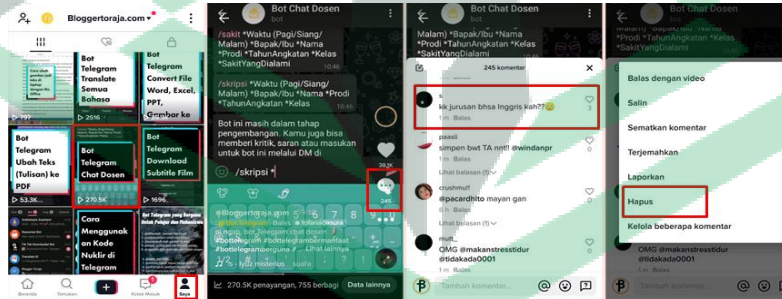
Bloggertoraja.com

Bot Telegram Translate Semua Bahasa

Bot Telegram Convert File Word, Excel, PPT, Gambar ke

Bot Telegram Ubah Teks (Tulisan) ke PDF

Bot Telegram Chat Dosen

Bot Telegram Download Subtitle Film

Cara Membuat Kode Nuklir di Telegram

2516

53.3K

270.5K

1696

Beranda Temukan Kotak Masuk Saya

Bot Chat Dosen

/sakit *Waktu (Pagi/Siang/Malam) *Bapak/Ibu *Nama *Prodi *TahunAngkatan *Kelas *SakitYangDialami

/skripsi *Waktu (Pagi/Siang/Malam) *Bapak/Ibu *Nama *Prodi *TahunAngkatan *Kelas

Bot ini masih dalam tahap pengembangan. Kamu juga bisa memberi kritik, saran atau masukan untuk bot ini melalui DM di

/skripsi *

38.1K

245

@Bloggertoraja.com

270.5K penayangan, 755 berbagi Data lainnya

Bot Chat Dosen

Malam) *Bapak/Ibu *Nama *Prodi *TahunAngkatan *Kelas *SakitYangDialami

245 komentar

kk jurusan bhsa Inggris kah??

Balas

paasii
simpen bwt TA nnt! @windanpr
Balas

crushmu!!
@pacardhito mayan gan
Lihat balasan

mult_
OMG @makanstresstidur @tidakada0001

Tambah komentar...

Balas dengan video

Salin

Sematkan komentar

Terjemahkan

Laporkan

Hapus

Kelola beberapa komentar

OMG @makanstresstidur @tidakada0001